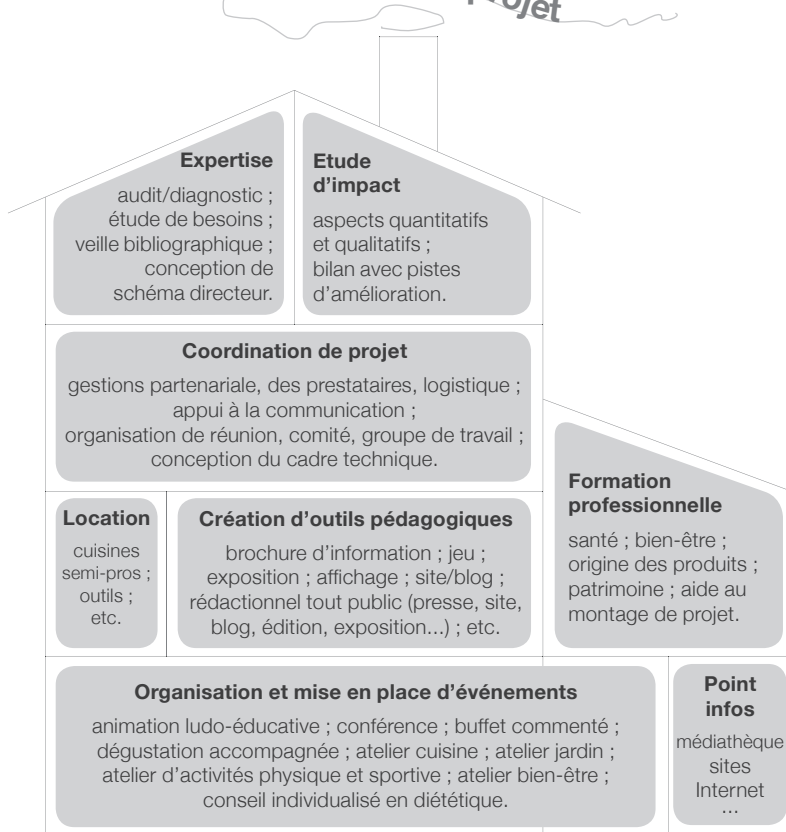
projet

Expertise
audit/diagnostic ; étude de besoins ; veille bibliographique ; conception de schéma directeur.

Etude d'impact
aspects quantitatifs et qualitatifs ; bilan avec pistes d'amélioration.

Coordination de projet
gestions partenariale, des prestataires, logistique ; appui à la communication ; organisation de réunion, comité, groupe de travail ; conception du cadre technique.

Formation professionnelle
santé ; bien-être ; origine des produits ; patrimoine ; aide au montage de projet.

Location
cuisines semi-pros ; outils ; etc.

Création d'outils pédagogiques
brochure d'information ; jeu ; exposition ; affichage ; site/blog ; rédactionnel tout public (presse, site, blog, édition, exposition...) ; etc.

Organisation et mise en place d'événements
animation ludo-éducative ; conférence ; buffet commenté ; dégustation accompagnée ; atelier cuisine ; atelier jardin ; atelier d'activités physique et sportive ; atelier bien-être ; conseil individualisé en diététique.

Point infos
médiathèque
sites Internet
...